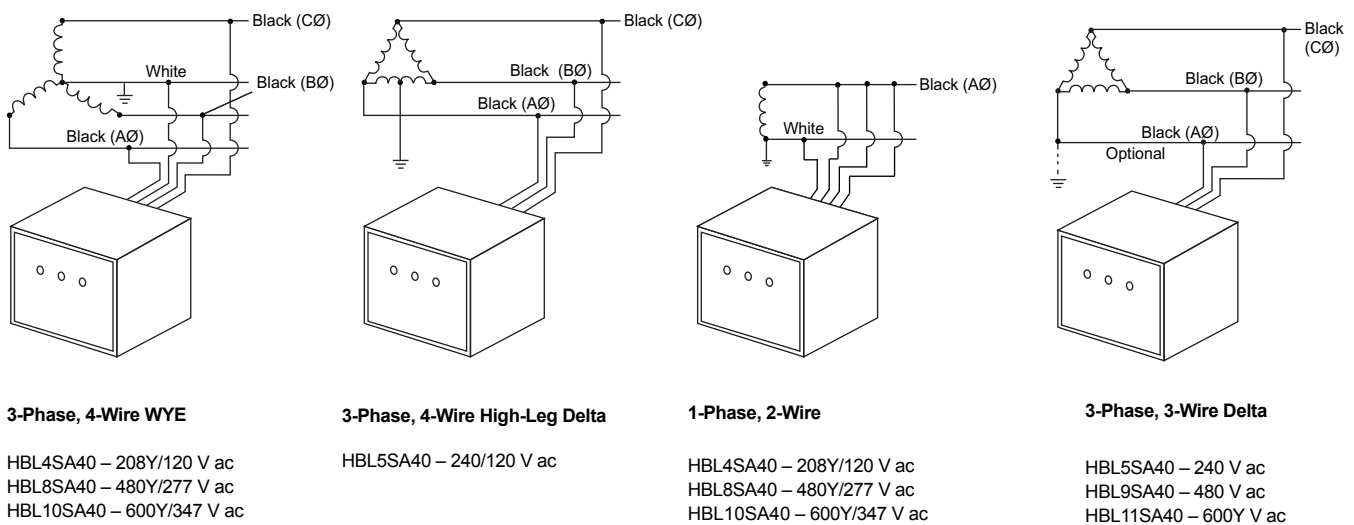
Black (CØ)
White
Black (BØ)
Black (AØ)

3-Phase, 4-Wire WYE

HBL4SA40 – 208Y/120 V ac
HBL8SA40 – 480Y/277 V ac
HBL10SA40 – 600Y/347 V ac

Black (CØ)
Black (BØ)
Black (AØ)

3-Phase, 4-Wire High-Leg Delta

HBL5SA40 – 240/120 V ac

Black (AØ)
White

1-Phase, 2-Wire

HBL4SA40 – 208Y/120 V ac
HBL8SA40 – 480Y/277 V ac
HBL10SA40 – 600Y/347 V ac

Black (CØ)
Black (BØ)
Black (AØ)
Optional

3-Phase, 3-Wire Delta

HBL5SA40 – 240 V ac
HBL9SA40 – 480 V ac
HBL11SA40 – 600Y V ac